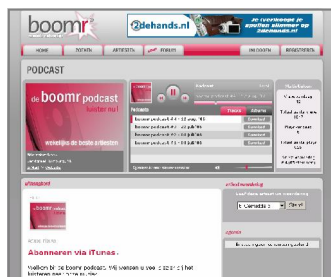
boomr

2dehands.nl

je verkoopt je spullen sneller op 2dehands.nl

HOME | ZOEKEN | ARTIESTEN | FORUM | INLOGGEN | REGISTREREN

PODCAST

de boomr podcast luister nu!

wekelijks de beste artiesten

| Podcasts | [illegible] | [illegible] |
|---|---|---|
| boomr podcast #4 - 12 aug '08 | | Download |
| boomr podcast #3 - 05 aug '08 | | Download |
| boomr podcast #2 - 29 jul '08 | | Download |
| boomr podcast #1 - 22 jul '08 | | Download |

Abonneren via iTunes

Welkom bij de boomr podcast. Wij werken u wee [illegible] het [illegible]

Aflevering 4 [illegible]

Afleveringen

Stem!